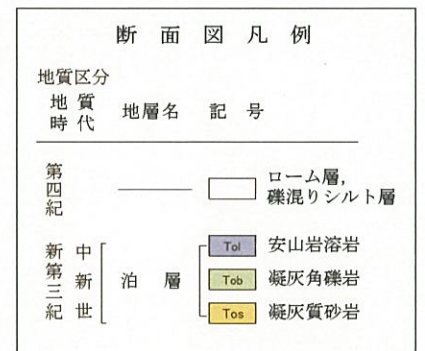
断面図凡例

地質区分

| 地質時代 | 地層名 | 記号 | |
|---|---|---|---|
| 第四紀 | ― | | ローム層, 礫混りシルト層 |
| 新第三紀 中新世 | 泊層 | Tol | 安山岩溶岩 |
| | | Tob | 凝灰角礫岩 |
| | | Tos | 凝灰質砂岩 |